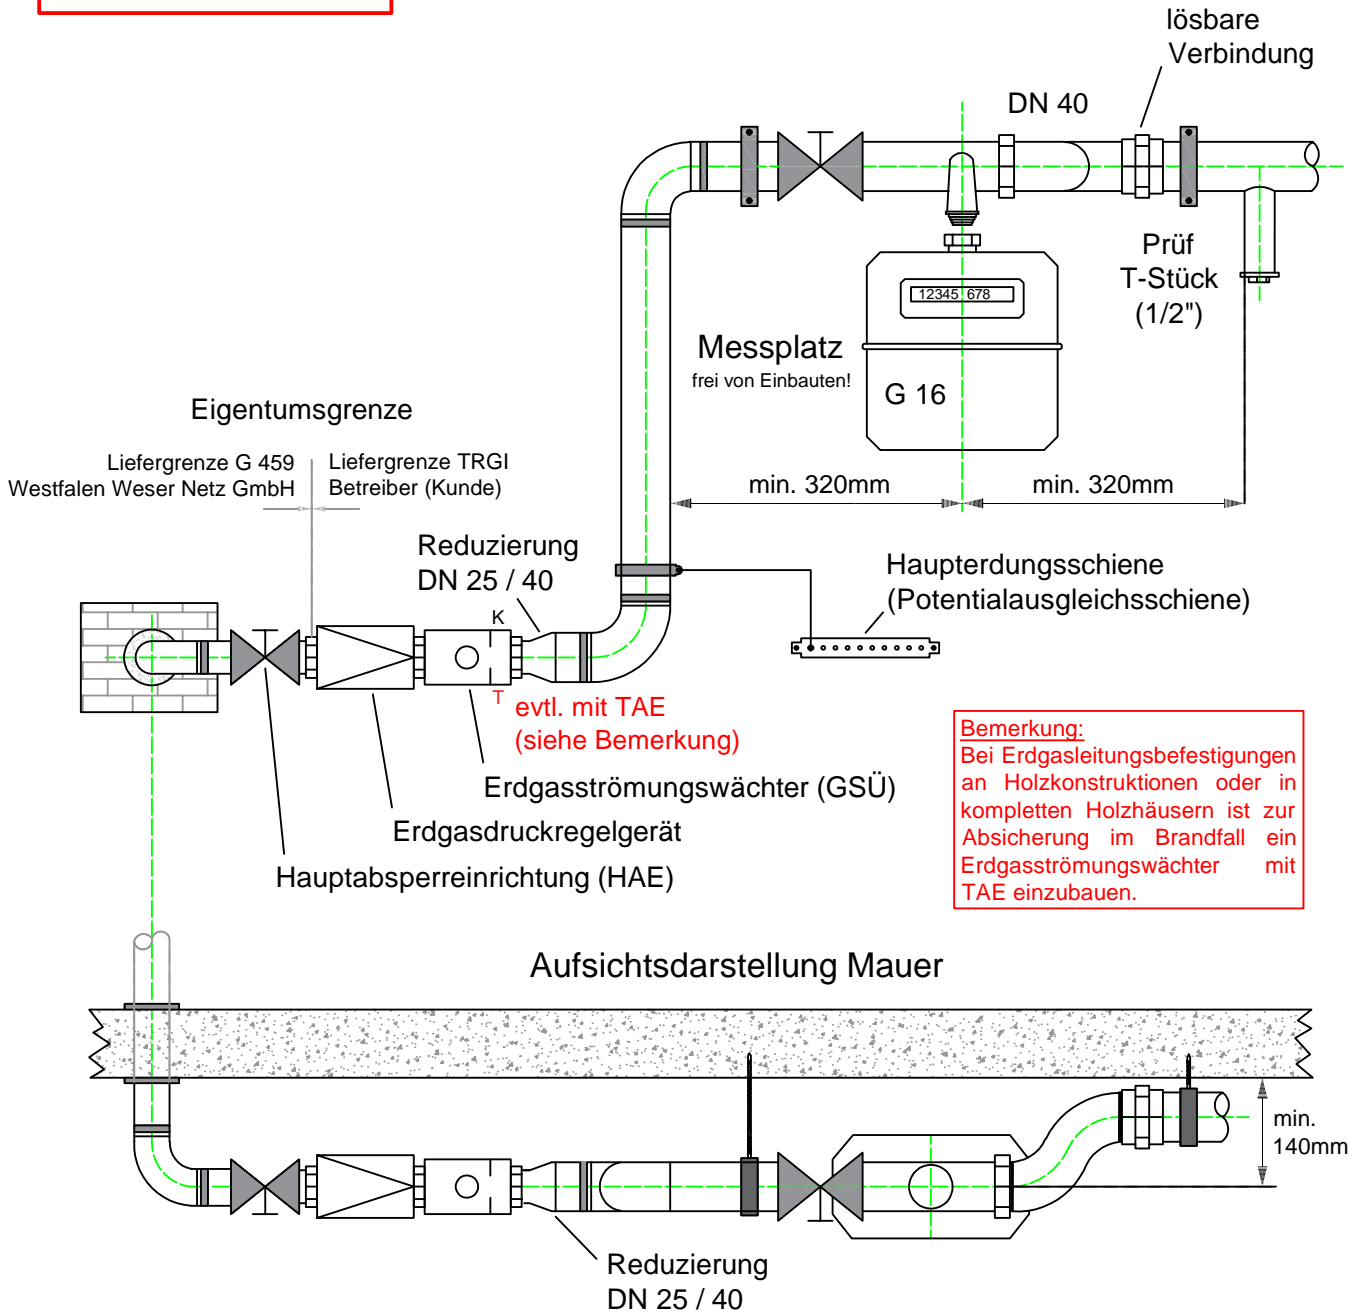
lösbare Verbindung

DN 40

12345 678

Prüf T-Stück (1/2")

Messplatz
frei von Einbauten!

G 16

Eigentumsgrenze

Liefergrenze G 459
Westfalen Weser Netz GmbH

Liefergrenze TRGI
Betreiber (Kunde)

min. 320mm

min. 320mm

Reduzierung
DN 25 / 40

K

Haupterdungsschiene
(Potentialausgleichsschiene)

T

evtl. mit TAE
(siehe Bemerkung)

Erdgasströmungswächter (GSÜ)

Erdgasdruckregelgerät

Hauptabsperreinrichtung (HAE)

Bemerkung:
Bei Erdgasleitungsbefestigungen an Holzkonstruktionen oder in kompletten Holzhäusern ist zur Absicherung im Brandfall ein Erdgasströmungswächter mit TAE einzubauen.

Aufsichtsdarstellung Mauer

min.
140mm

Reduzierung
DN 25 / 40